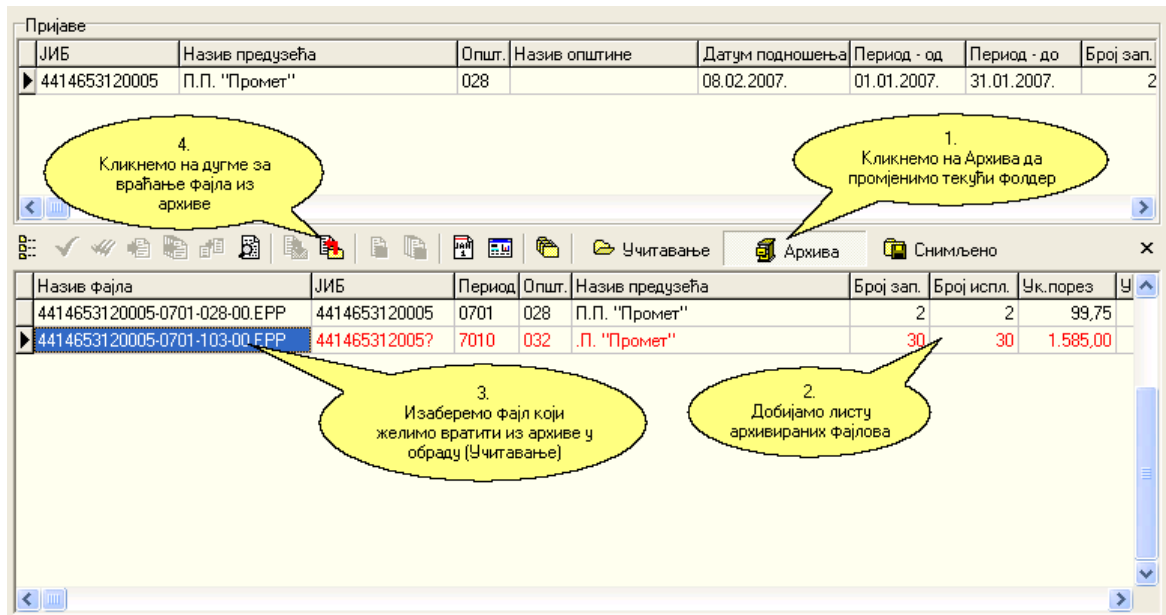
Пријаве

| ЈИБ | Назив предузећа | Општ. | Назив општине | Датум подношења | Период - од | Период - до | Број зап. |
|---|---|---|---|---|---|---|---|
| 4414653120005 | П.П. "Промет" | 028 | | 08.02.2007. | 01.01.2007. | 31.01.2007. | 2 |

4.
Кликнемо на дугме за враћање фајла из архиве

1.
Кликнемо на Архива да промјенимо текући фолдер

Учитавање Архива Снимљено

| Назив фајла | ЈИБ | Период | Општ. | Назив предузећа | Број зап. | Број испл. | Ук.порез | У |
|---|---|---|---|---|---|---|---|---|
| 4414653120005-0701-028-00.EPP | 4414653120005 | 0701 | 028 | П.П. "Промет" | 2 | 2 | 99,75 | |
| 4414653120005-0701-103-00.EPP | 441465312005? | 7010 | 032 | .П. "Промет" | 30 | 30 | 1.585,00 | |

3.
Изаберемо фајл који желимо вратити из архиве у обраду (Учитавање)

2.
Добијамо листу архивираних фајлова